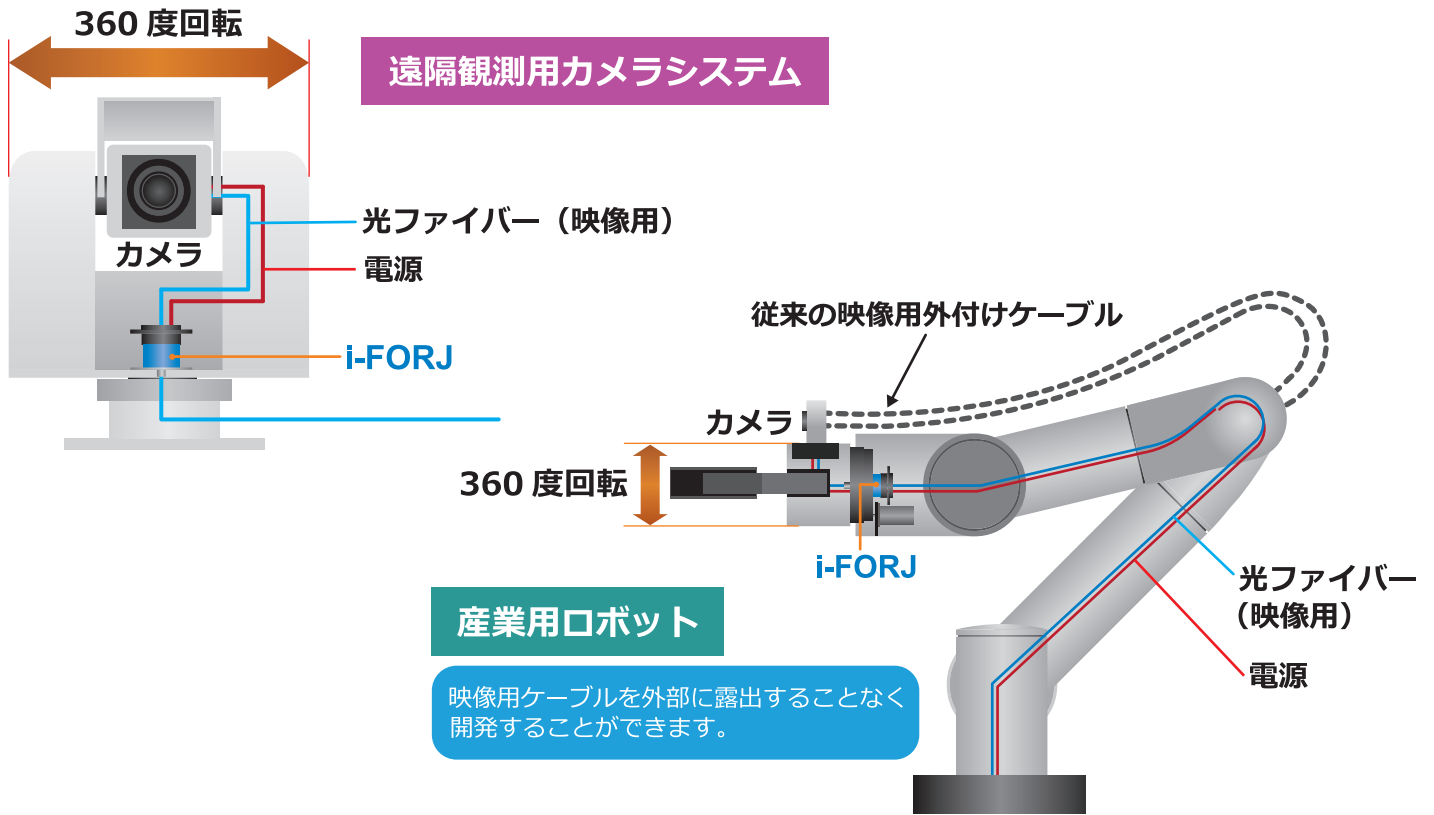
360 度回転

遠隔観測用カメラシステム

光ファイバー（映像用）

カメラ

電源

i-FORJ

従来の映像用外付けケーブル

カメラ

360 度回転

i-FORJ

光ファイバー（映像用）

電源

産業用ロボット

映像用ケーブルを外部に露出することなく開発することができます。